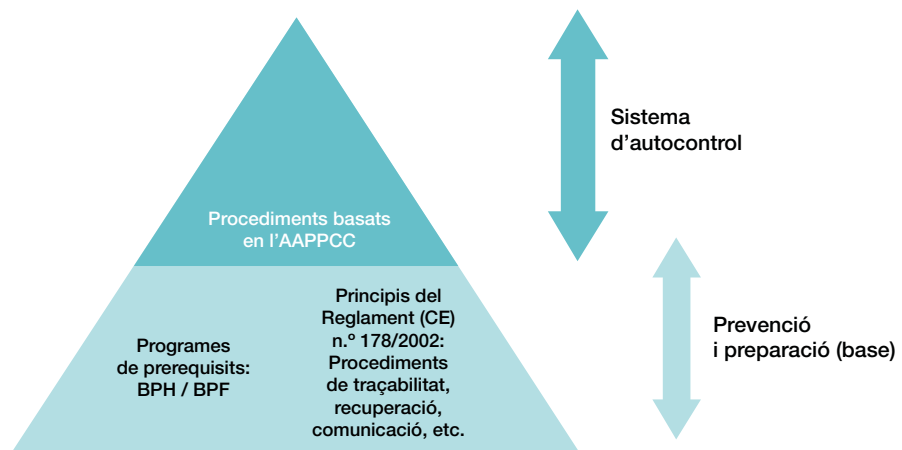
Procediments basats en l'AAPPCC

Sistema d'autocontrol

Programes de prerequisits: BPH / BPF

Principis del Reglament (CE) n.º 178/2002: Procediments de traçabilitat, recuperació, comunicació, etc.

Prevenció i preparació (base)